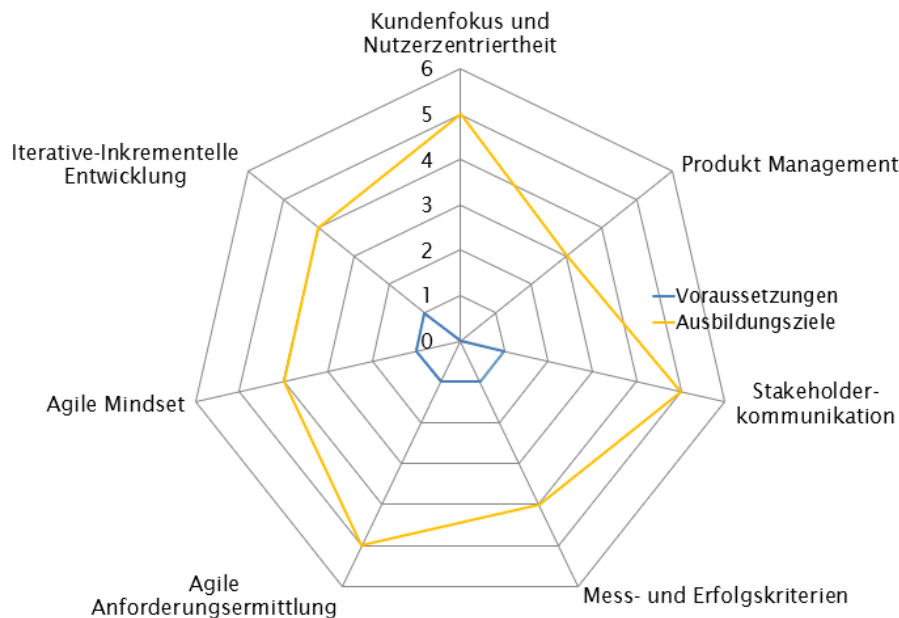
Kundenfokus und Nutzerzentriertheit

6
5
4
3
2
1
0

Produkt Management

Voraussetzungen
Ausbildungsziele

Stakeholder-kommunikation

Mess- und Erfolgskriterien

Agile Anforderungsermittlung

Agile Mindset

Iterative-Inkrementelle Entwicklung